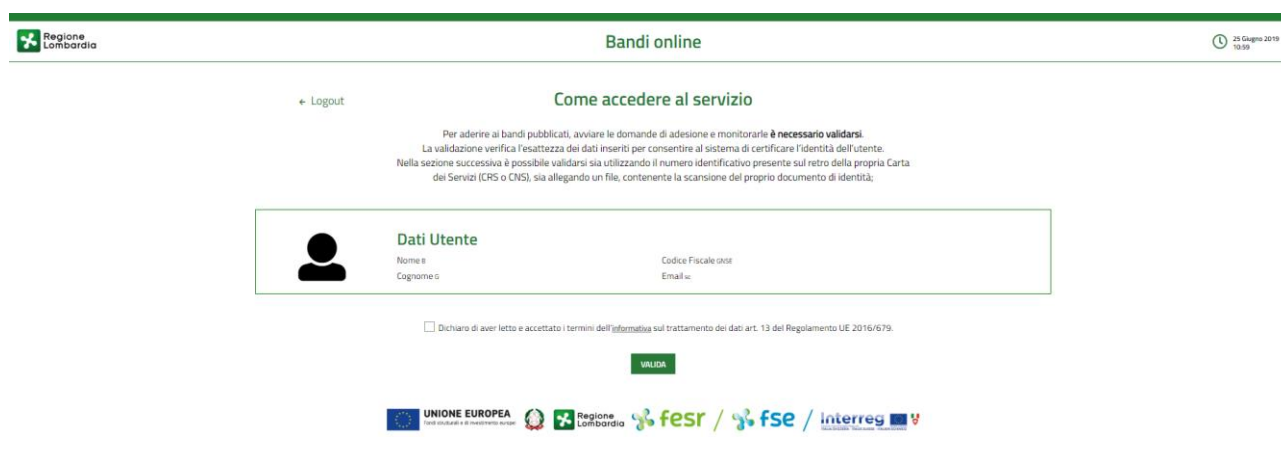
Regione Lombardia

Bandi online

25 Giugno 2019 10:59

← Logout

Come accedere al servizio

Per aderire ai bandi pubblicati, avviare le domande di adesione e monitorarle **è necessario validarsi**.
La validazione verifica l'esattezza dei dati inseriti per consentire al sistema di certificare l'identità dell'utente.
Nella sezione successiva è possibile validarsi sia utilizzando il numero identificativo presente sul retro della propria Carta dei Servizi (CRS o CNS), sia allegando un file, contenente la scansione del proprio documento di identità;

Dati Utente

Nome B

Cognome G

Codice Fiscale GNSB

Email sc

Dichiaro di aver letto e accettato i termini dell'informativa sul trattamento dei dati art. 13 del Regolamento UE 2016/679.

VALIDA

UNIONE EUROPEA
Fondi strutturali e di investimento europei

Regione Lombardia

fesr / fse / Interreg